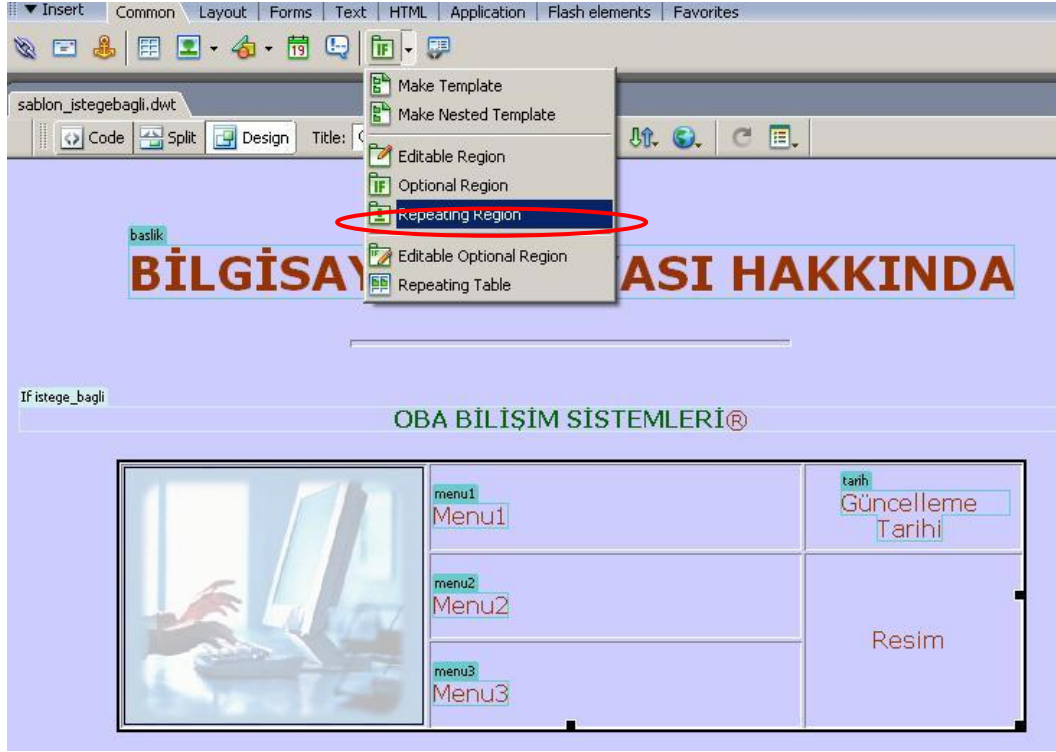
▼ Insert | Common | Layout | Forms | Text | HTML | Application | Flash elements | Favorites

sablon_istegebagli.dwt

Code | Split | Design | Title:

Make Template
Make Nested Template
Editable Region
Optional Region
Repeating Region
Editable Optional Region
Repeating Table

baslik
BİLGİSAY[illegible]ASI HAKKINDA

If istege_bagli
OBA BİLİŞİM SİSTEMLERİ®

| | menu1 Menu1 | tarih Güncelleme Tarihi |
|---|---|---|
| | menu2 Menu2 | Resim |
| | menu3 Menu3 | |